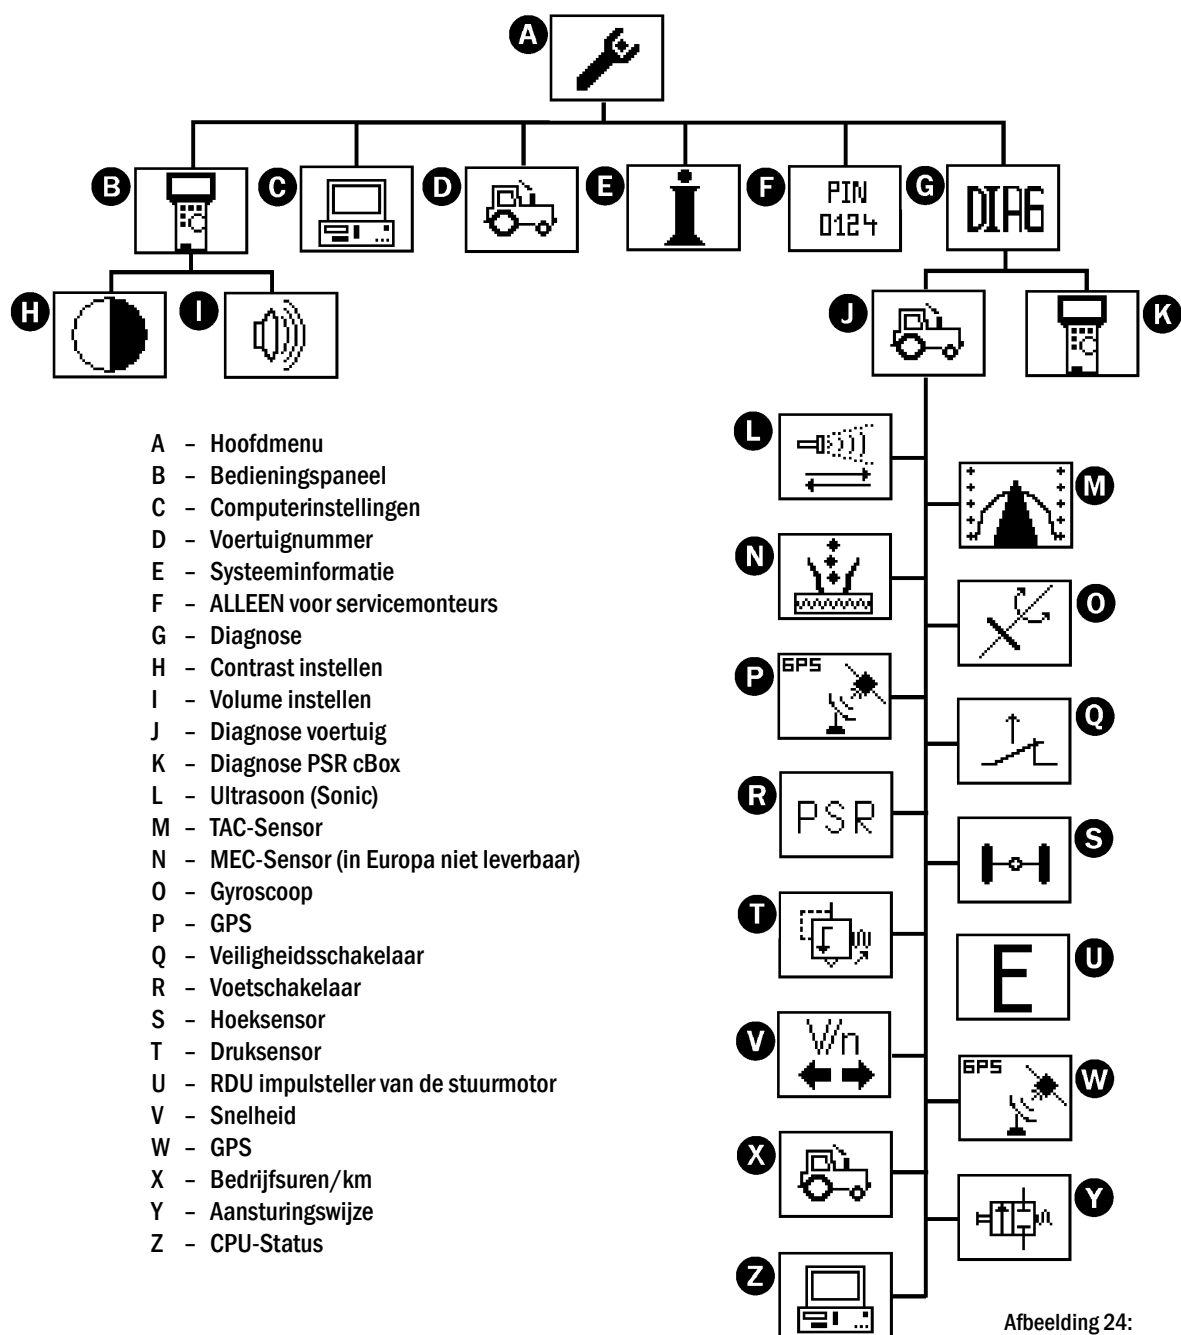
A

B C D E F G

PIN
0124

DIAG

H I

J K

L M N O P Q R S T U V W X Y Z

GPS

PSR

E

V/n

GPS

A – Hoofdmenu
B – Bedieningspaneel
C – Computerinstellingen
D – Voertuignummer
E – Systeeminformatie
F – ALLEEN voor servicemonteurs
G – Diagnose
H – Contrast instellen
I – Volume instellen
J – Diagnose voertuig
K – Diagnose PSR cBox
L – Ultrasoon (Sonic)
M – TAC-Sensor
N – MEC-Sensor (in Europa niet leverbaar)
O – Gyroscoop
P – GPS
Q – Veiligheidsschakelaar
R – Voetschakelaar
S – Hoeksensor
T – Druksensor
U – RDU impulsteller van de stuurmotor
V – Snelheid
W – GPS
X – Bedrijfsuren/km
Y – Aansturingswijze
Z – CPU-Status

Afbeelding 24: